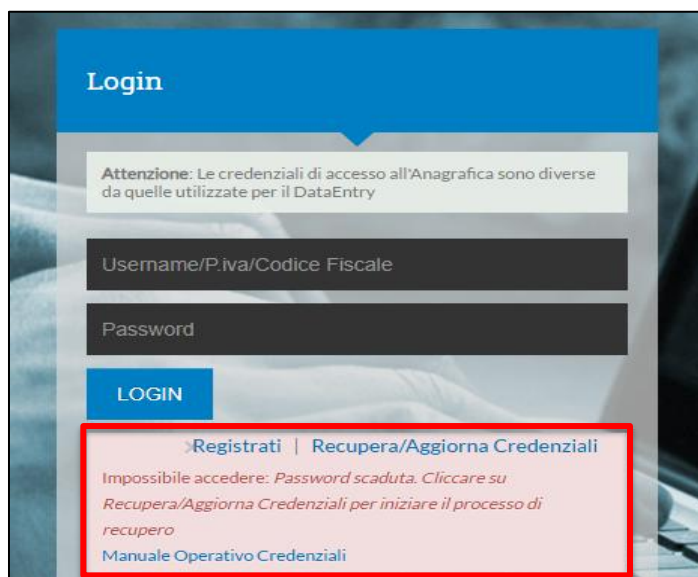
Login

Attenzione: Le credenziali di accesso all'Anagrafica sono diverse da quelle utilizzate per il DataEntry

Username/P.iva/Codice Fiscale

Password

LOGIN

Registrati | Recupera/Aggiorna Credenziali

Impossibile accedere: Password scaduta. Cliccare su Recupera/Aggiorna Credenziali per iniziare il processo di recupero

Manuale Operativo Credenziali